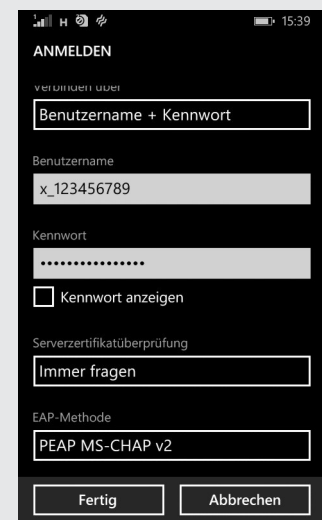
H 15:39

ANMELDEN

Verbinden über

Benutzername + Kennwort

Benutzername

x_123456789

Kennwort

••••••••••••••••

Kennwort anzeigen

Serverzertifikatüberprüfung

Immer fragen

EAP-Methode

PEAP MS-CHAP v2

Fertig

Abbrechen